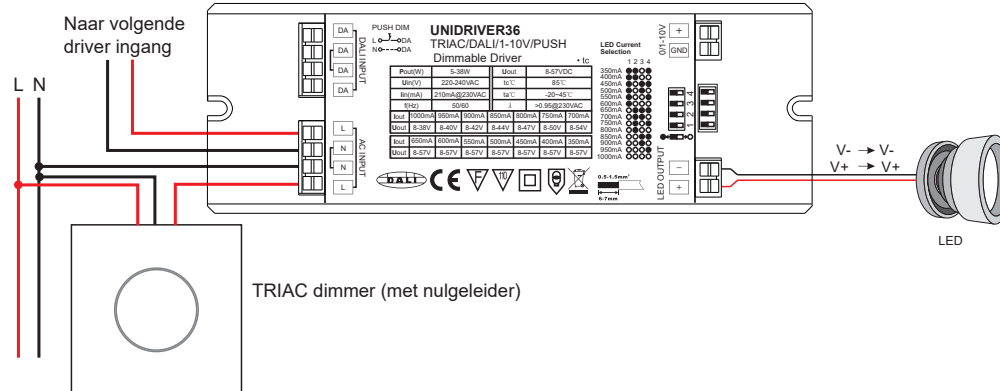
Naar volgende driver ingang

L N

DA
DA
DA
DA
DALI INPUT

PUSH DIM
L DA
N DA

UNIDRIVER36
TRIAC/DALI/1-10V/PUSH
Dimmable Driver

• tc

| Pout(W) | 5-38W | Uout | 8-57VDC |
|---|---|---|---|
| Uin(V) | 220-240VAC | tc℃ | 85℃ |
| Iin(mA) | 210mA@230VAC | ta℃ | -20~45℃ |
| f(Hz) | 50/60 | λ | >0.95@230VAC |

| Iout | 1000mA | 950mA | 900mA | 850mA | 800mA | 750mA | 700mA |
|---|---|---|---|---|---|---|---|
| Uout | 8-38V | 8-40V | 8-42V | 8-44V | 8-47V | 8-50V | 8-54V |

| Iout | 650mA | 600mA | 550mA | 500mA | 450mA | 400mA | 350mA |
|---|---|---|---|---|---|---|---|
| Uout | 8-57V | 8-57V | 8-57V | 8-57V | 8-57V | 8-57V | 8-57V |

L
N
N
L
AC INPUT

DALI

0.5-1.5mm²
6-7mm

LED Current Selection
1 2 3 4
350mA
400mA
450mA
500mA
550mA
600mA
650mA
700mA
750mA
800mA
850mA
900mA
950mA
1000mA

0/1-10V
+
GND

1 2 3 4

LED OUTPUT
-
+

V- → V-
V+ → V+

LED

TRIAC dimmer (met nulgeleider)